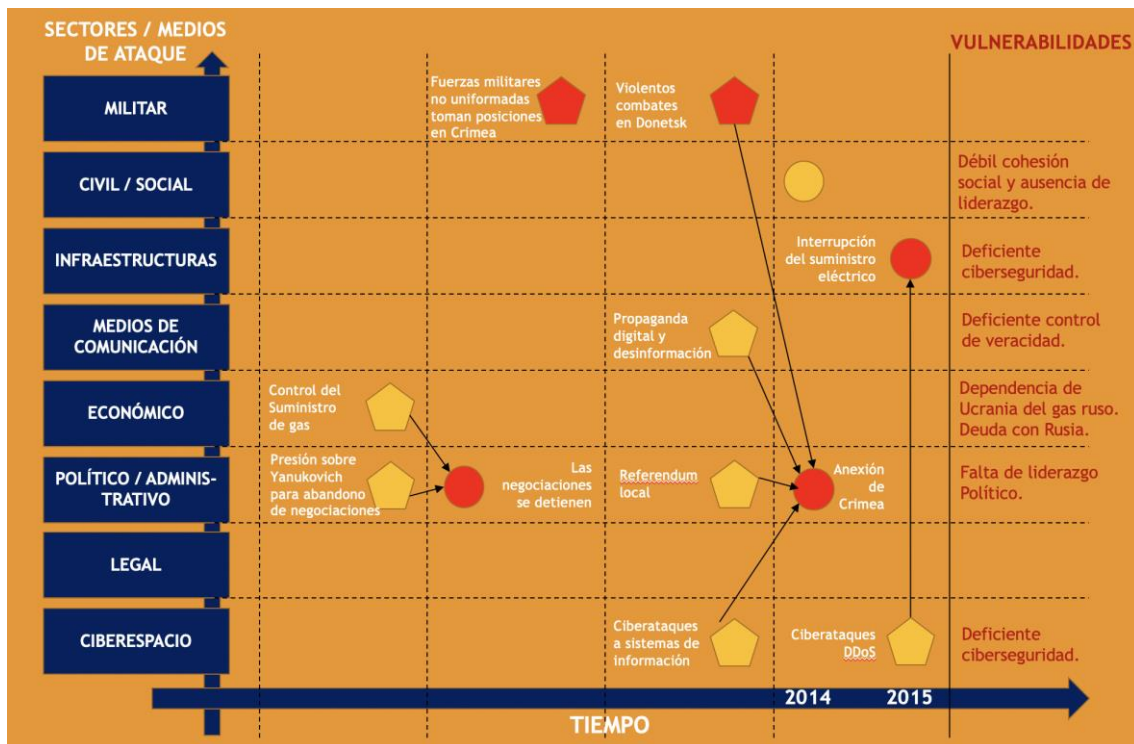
SECTORES / MEDIOS DE ATAQUE

VULNERABILIDADES

MILITAR

Fuerzas militares no uniformadas toman posiciones en Crimea

Violentos combates en Donetsk

CIVIL / SOCIAL

Débil cohesión social y ausencia de liderazgo.

INFRAESTRUCTURAS

Interrupción del suministro eléctrico

Deficiente ciberseguridad.

MEDIOS DE COMUNICACIÓN

Propaganda digital y desinformación

Deficiente control de veracidad.

ECONÓMICO

Control del Suministro de gas

Dependencia de Ucrania del gas ruso. Deuda con Rusia.

POLÍTICO / ADMINISTRATIVO

Presión sobre Yanukovich para abandono de negociaciones

Las negociaciones se detienen

Referendum local

Anexión de Crimea

Falta de liderazgo Político.

LEGAL

CIBERESPACIO

Ciberataques a sistemas de información

Ciberataques DDoS

Deficiente ciberseguridad.

2014

2015

TIEMPO